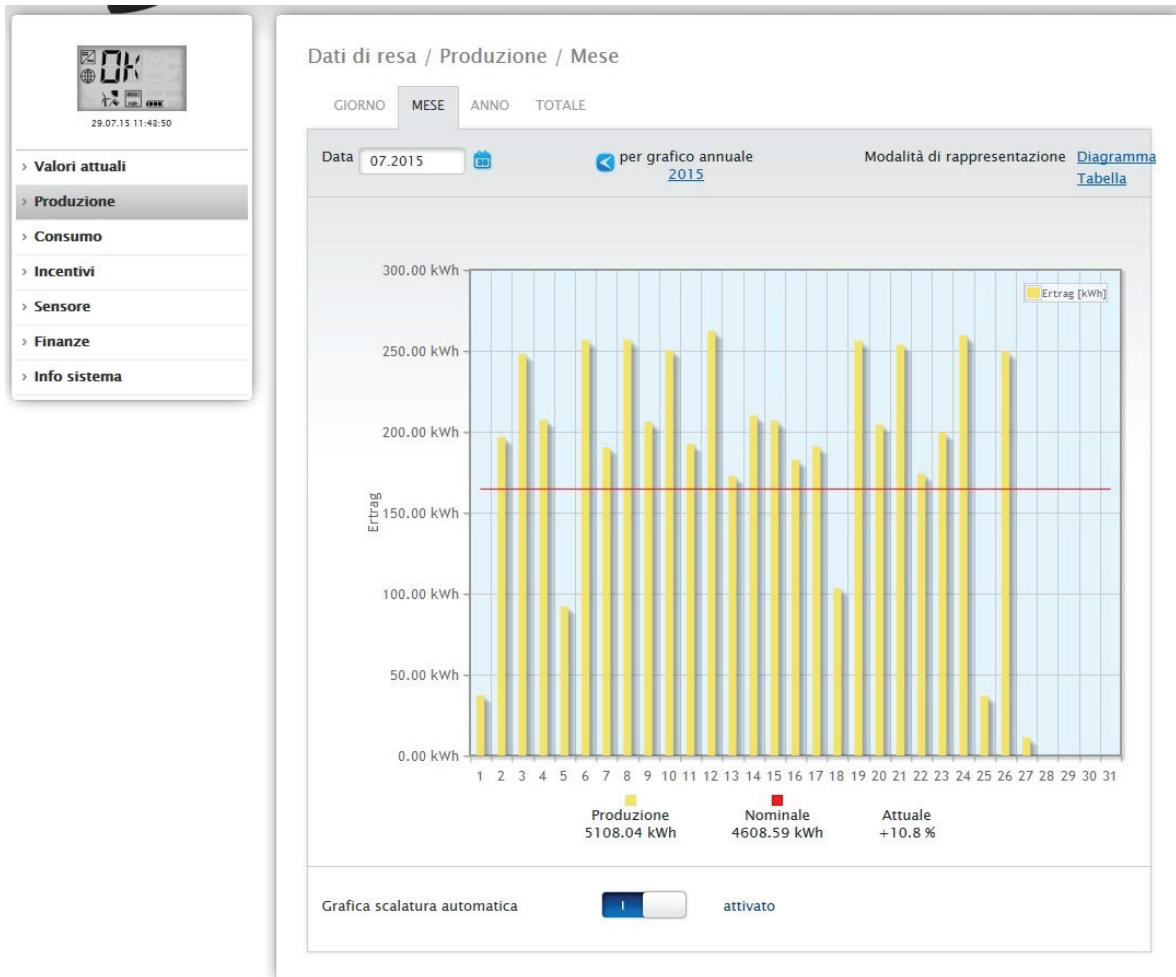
OK
29.07.15 11:43:50

› Valori attuali
› Produzione
› Consumo
› Incentivi
› Sensore
› Finanze
› Info sistema

Dati di resa / Produzione / Mese

GIORNO MESE ANNO TOTALE

Data 07.2015

per grafico annuale 2015

Modalità di rappresentazione Diagramma Tabella

Ertrag [kWh]

300.00 kWh
250.00 kWh
200.00 kWh
150.00 kWh
100.00 kWh
50.00 kWh
0.00 kWh

Ertrag

1 2 3 4 5 6 7 8 9 10 11 12 13 14 15 16 17 18 19 20 21 22 23 24 25 26 27 28 29 30 31

Produzione 5108.04 kWh
Nominale 4608.59 kWh
Attuale +10.8 %

Grafica scalatura automatica
I
attivato